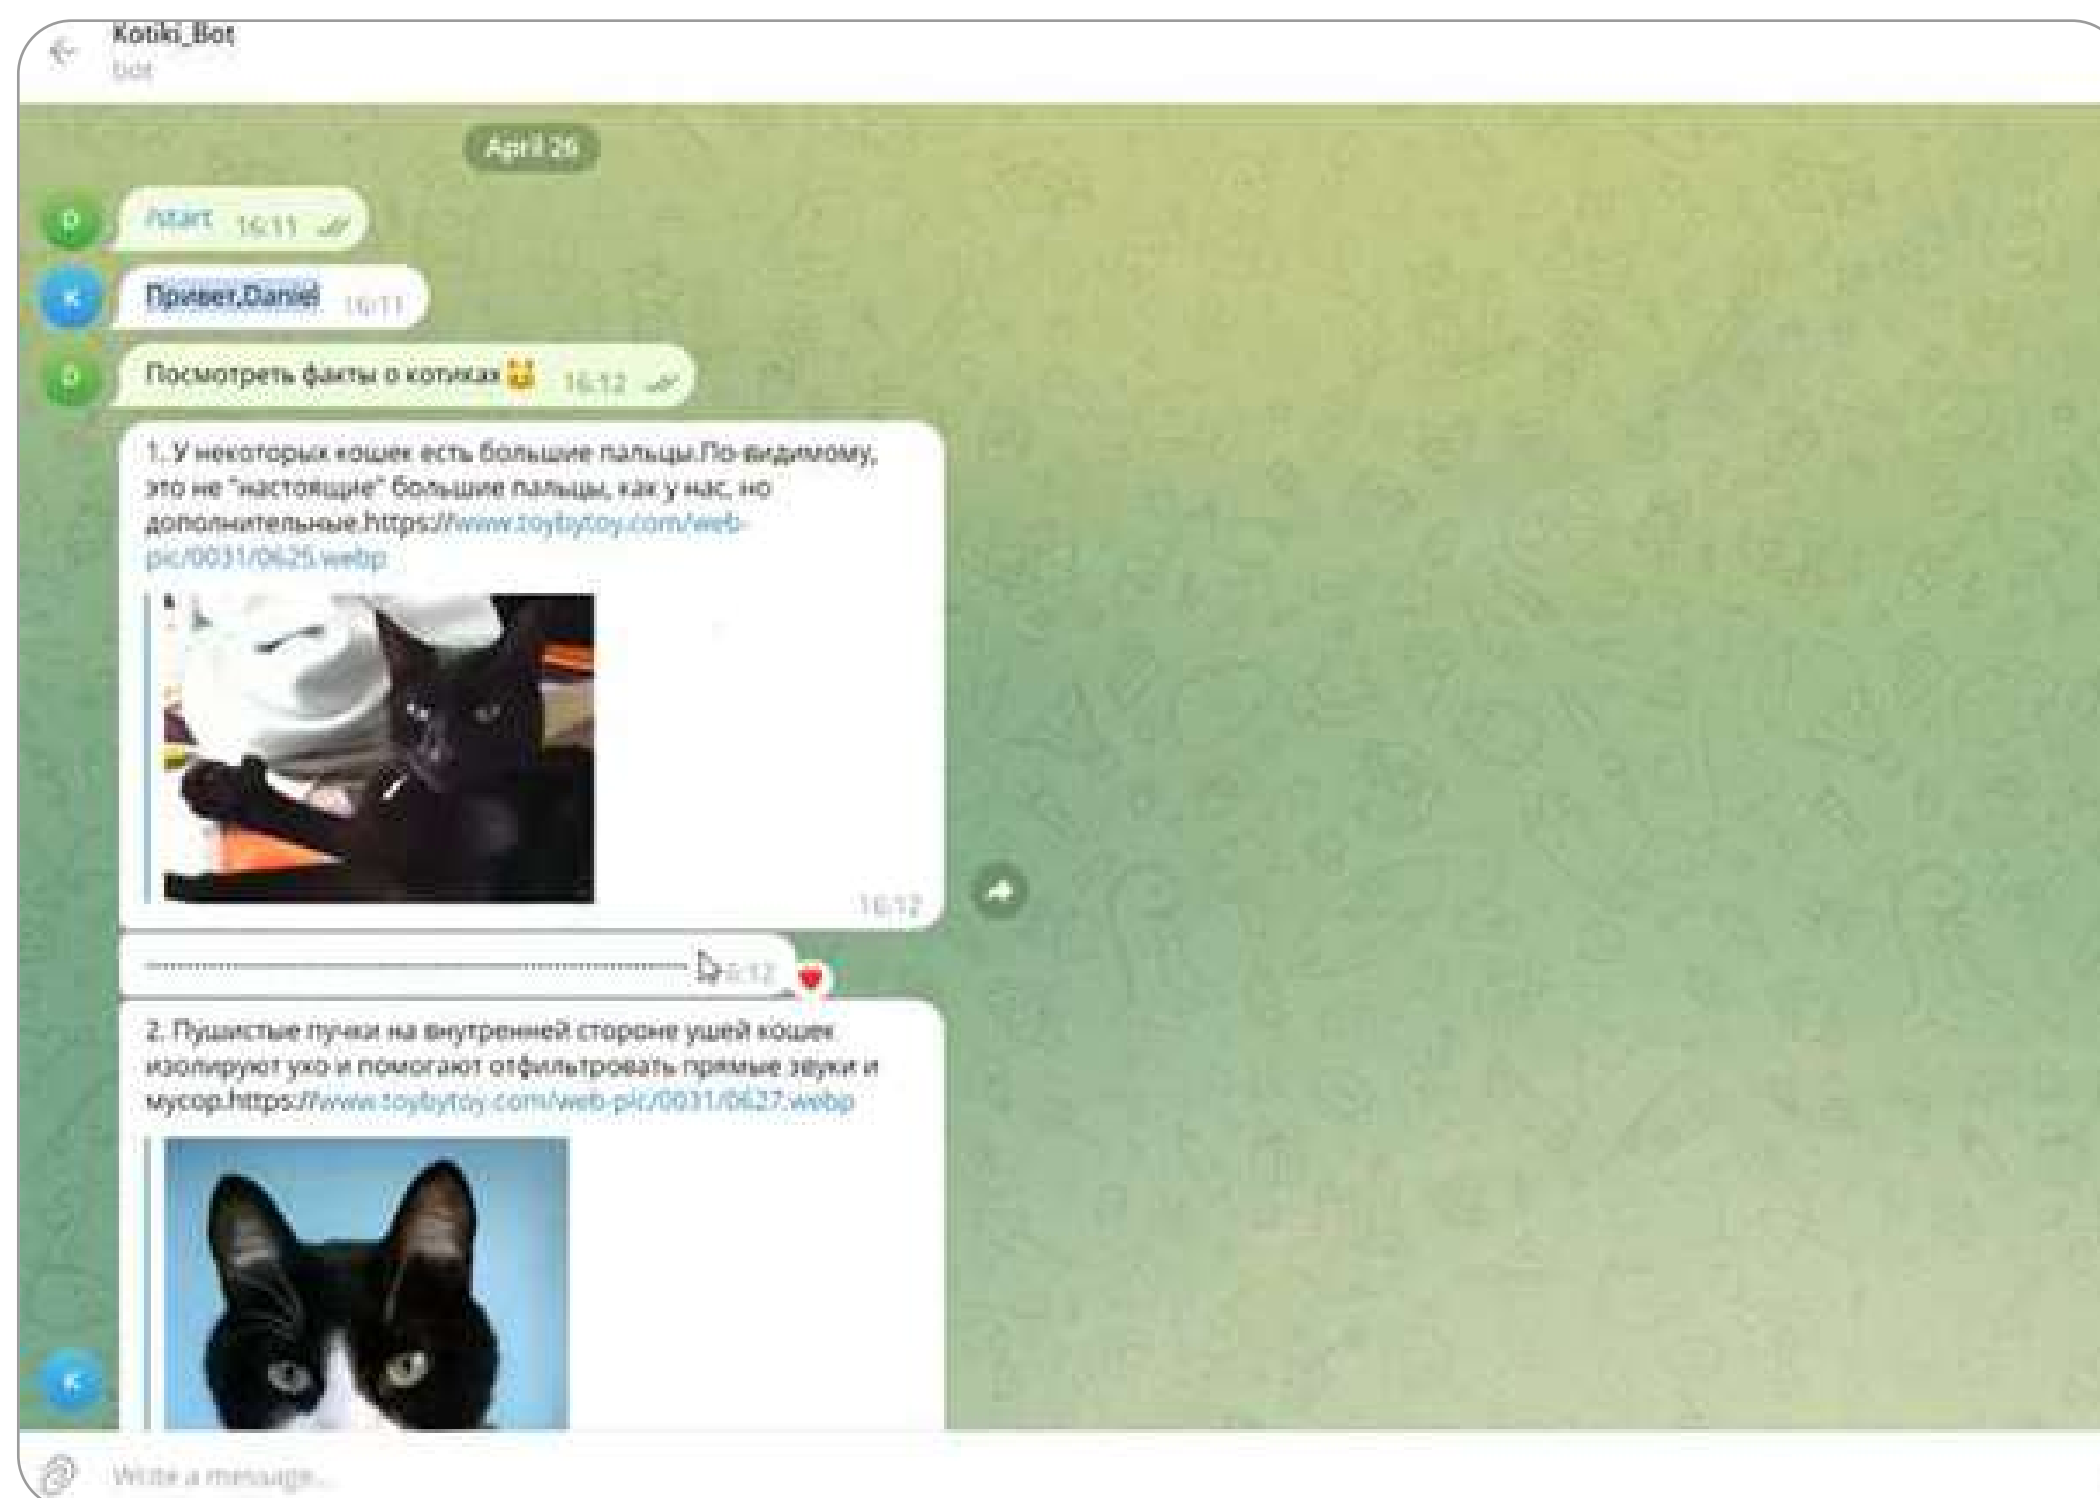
Kotiki_Bot
bot

April 26

P
/start 16:11

K
Привет,Daniel 16:11

P
Посмотреть факты о котиках 🐱 16:12

1. У некоторых кошек есть большие пальцы.По-видимому, это не "настоящие" большие пальцы, как у нас, но дополнительные.https://www.toybytoy.com/web-pic/0031/0625.webp

16:12

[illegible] 16:12

2. Пушистые пучки на внутренней стороне ушей кошек изолируют ухо и помогают отфильтровать прямые звуки и мусор.https://www.toybytoy.com/web-pic/0031/0627.webp

K

Write a message...